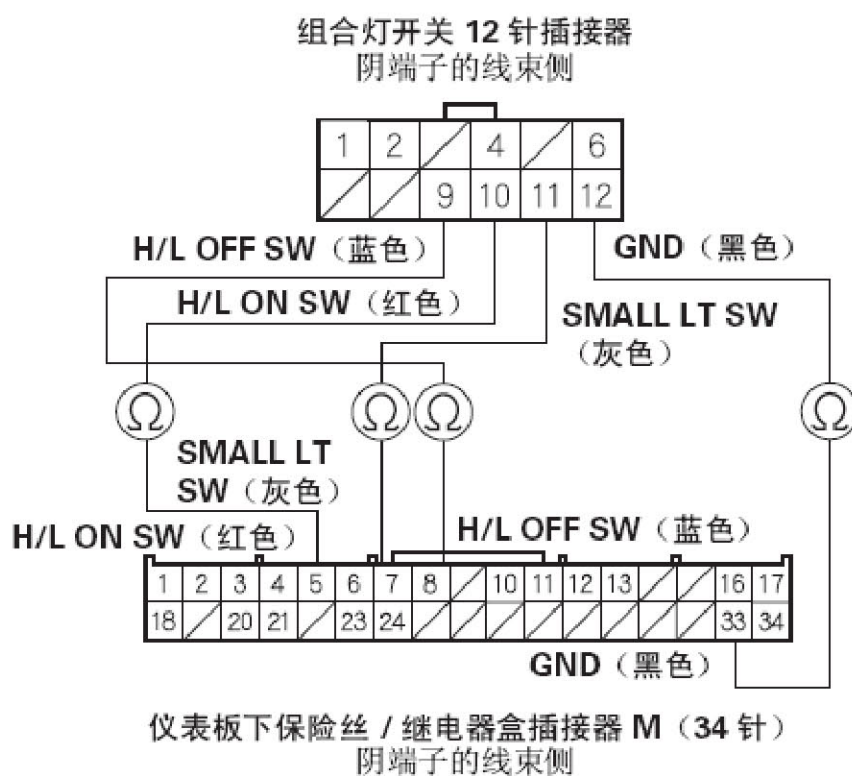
组合灯开关 12 针插接器
阴端子的线束侧

| 1 | 2 | / | 4 | / | 6 |
|---|---|---|---|---|---|
| / | / | 9 | 10 | 11 | 12 |

H/L OFF SW（蓝色）
H/L ON SW（红色）
SMALL LT SW（灰色）
GND（黑色）

$\Omega$ $\Omega$ $\Omega$ $\Omega$

SMALL LT SW（灰色）
H/L ON SW（红色）
H/L OFF SW（蓝色）

| 1 | 2 | 3 | 4 | 5 | 6 | 7 | 8 | / | 10 | 11 | 12 | 13 | / | / | 16 | 17 |
|---|---|---|---|---|---|---|---|---|---|---|---|---|---|---|---|---|
| 18 | / | 20 | 21 | / | 23 | 24 | / | / | / | / | / | / | / | / | 33 | 34 |

GND（黑色）

仪表板下保险丝 / 继电器盒插接器 M（34 针）
阴端子的线束侧